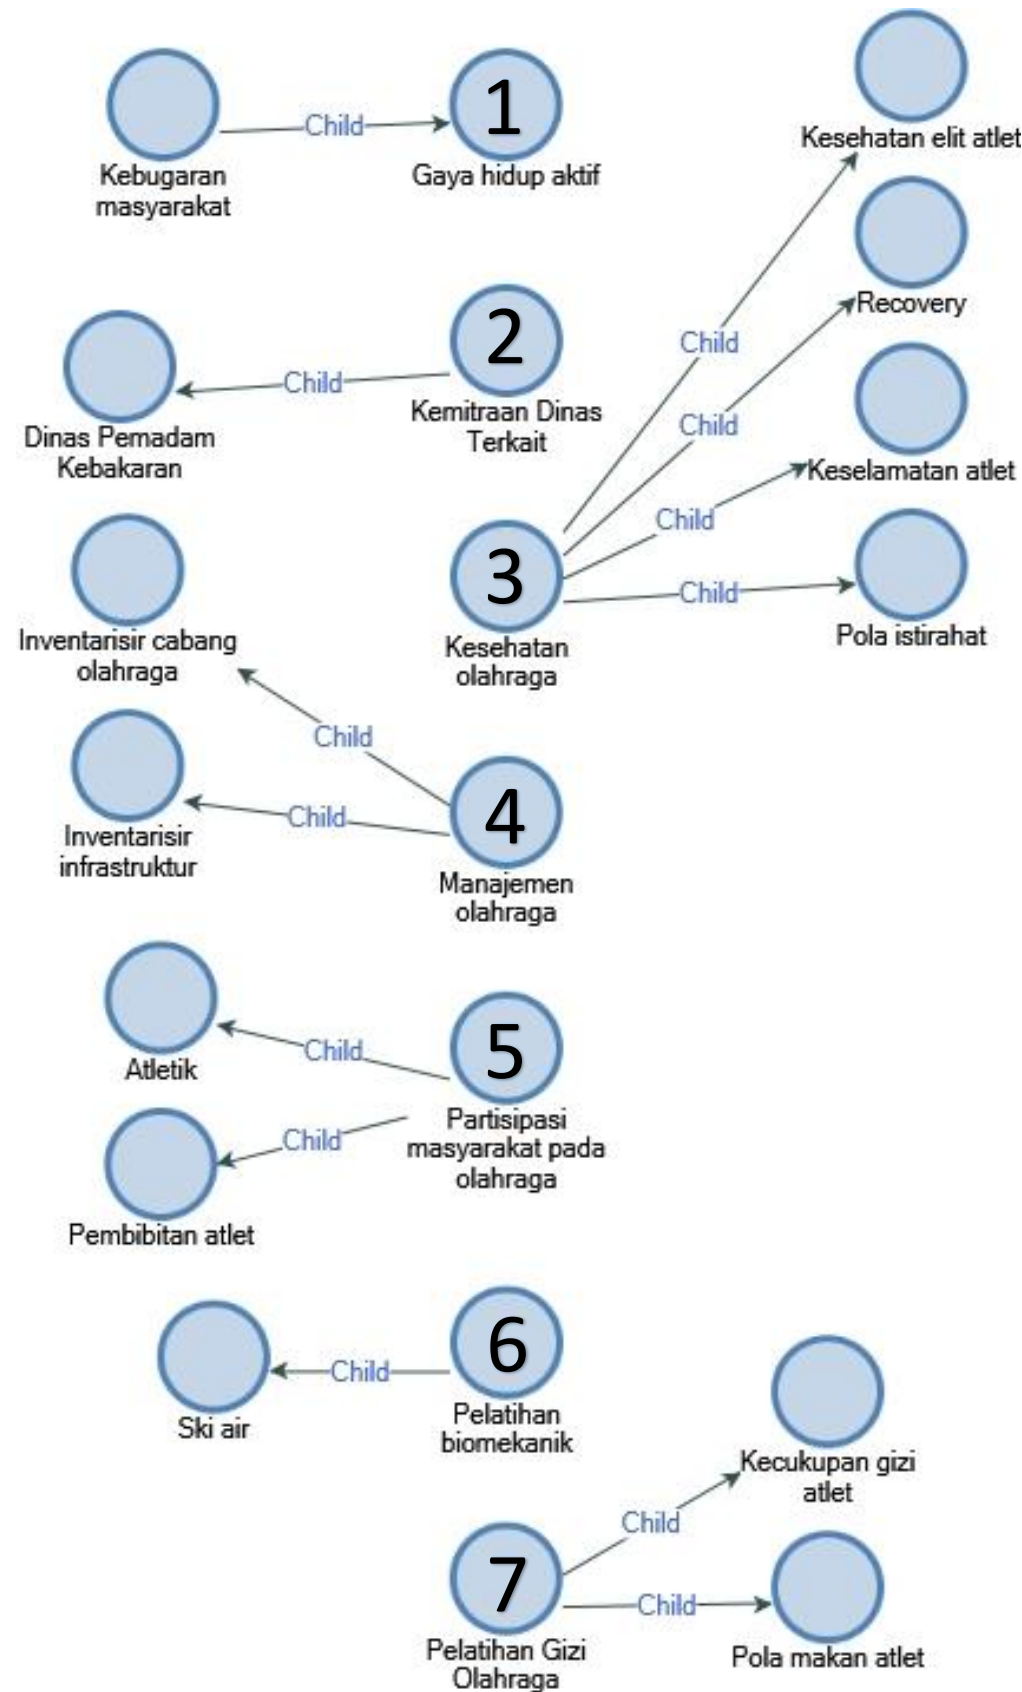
Kebugaran masyarakat

Child

1

Gaya hidup aktif

Kesehatan elit atlet

Recovery

Keselamatan atlet

Pola istirahat

Dinas Pemadam Kebakaran

Child

2

Kemitraan Dinas Terkait

Child

Child

Child

Child

3

Kesehatan olahraga

Inventarisir cabang olahraga

Child

Inventarisir infrastruktur

Child

4

Manajemen olahraga

Atletik

Child

5

Partisipasi masyarakat pada olahraga

Child

Pembibitan atlet

Ski air

Child

6

Pelatihan biomekanik

Kecukupan gizi atlet

Child

7

Child

Pelatihan Gizi Olahraga

Pola makan atlet